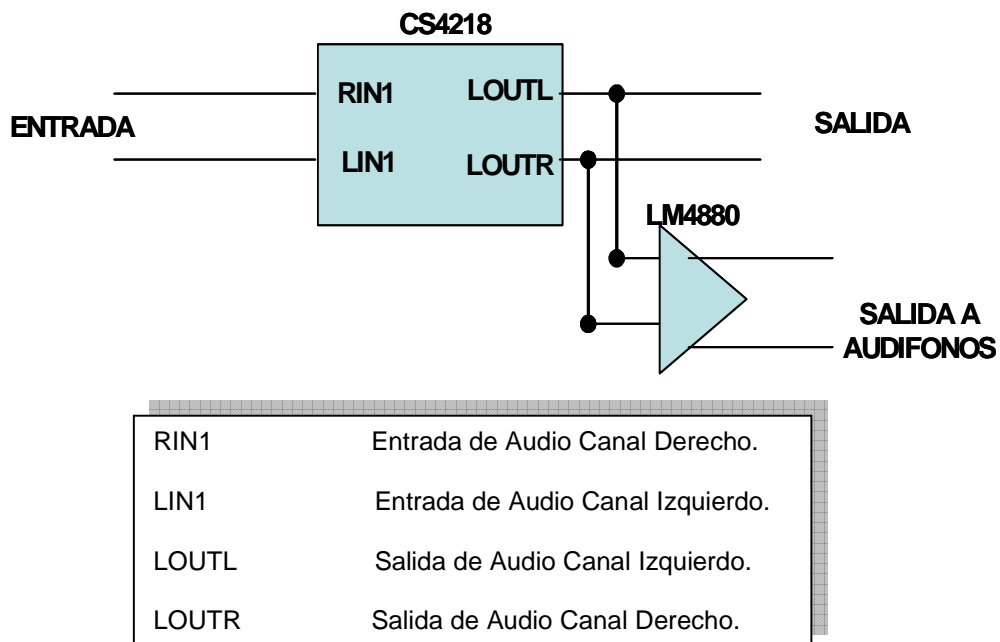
CS4218

ENTRADA

RIN1

LIN1

LOUTL

LOUTR

SALIDA

LM4880

SALIDA A AUDIFONOS

| | |
|---|---|
| RIN1 | Entrada de Audio Canal Derecho. |
| LIN1 | Entrada de Audio Canal Izquierdo. |
| LOUTL | Salida de Audio Canal Izquierdo. |
| LOUTR | Salida de Audio Canal Derecho. |